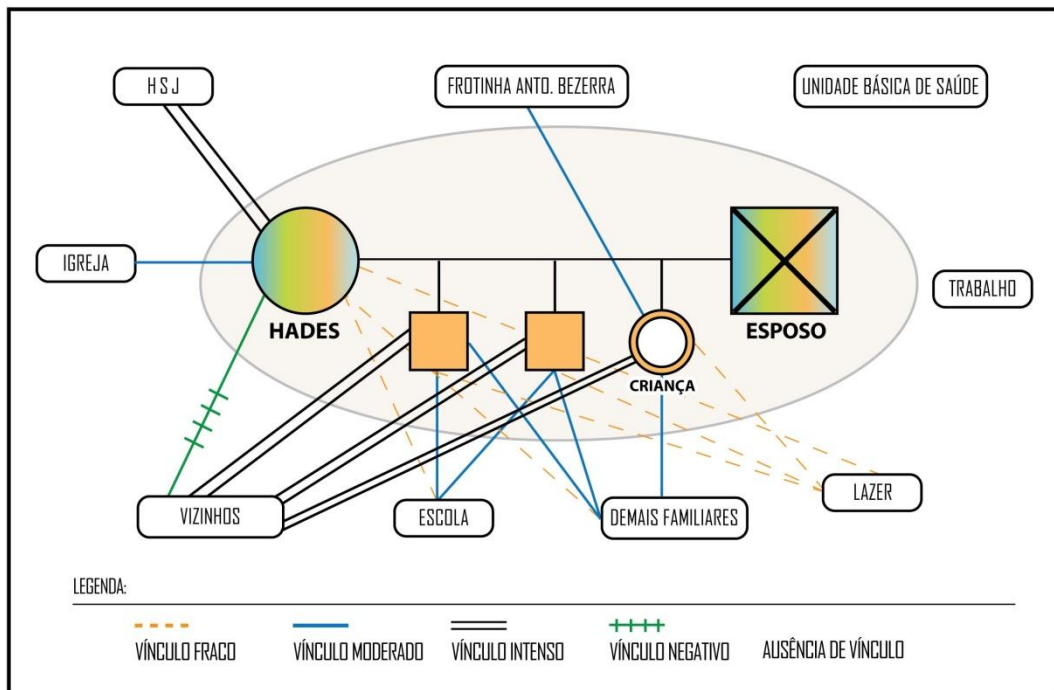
H S J

FROTINHA ANTO. BEZERRA

UNIDADE BÁSICA DE SAÚDE

IGREJA

HADES

ESPOSO

TRABALHO

CRIANÇA

LAZER

VIZINHOS

ESCOLA

DEMAIS FAMILIARES

LEGENDA:

VÍNCULO FRACO

VÍNCULO MODERADO

VÍNCULO INTENSO

VÍNCULO NEGATIVO

AUSÊNCIA DE VÍNCULO